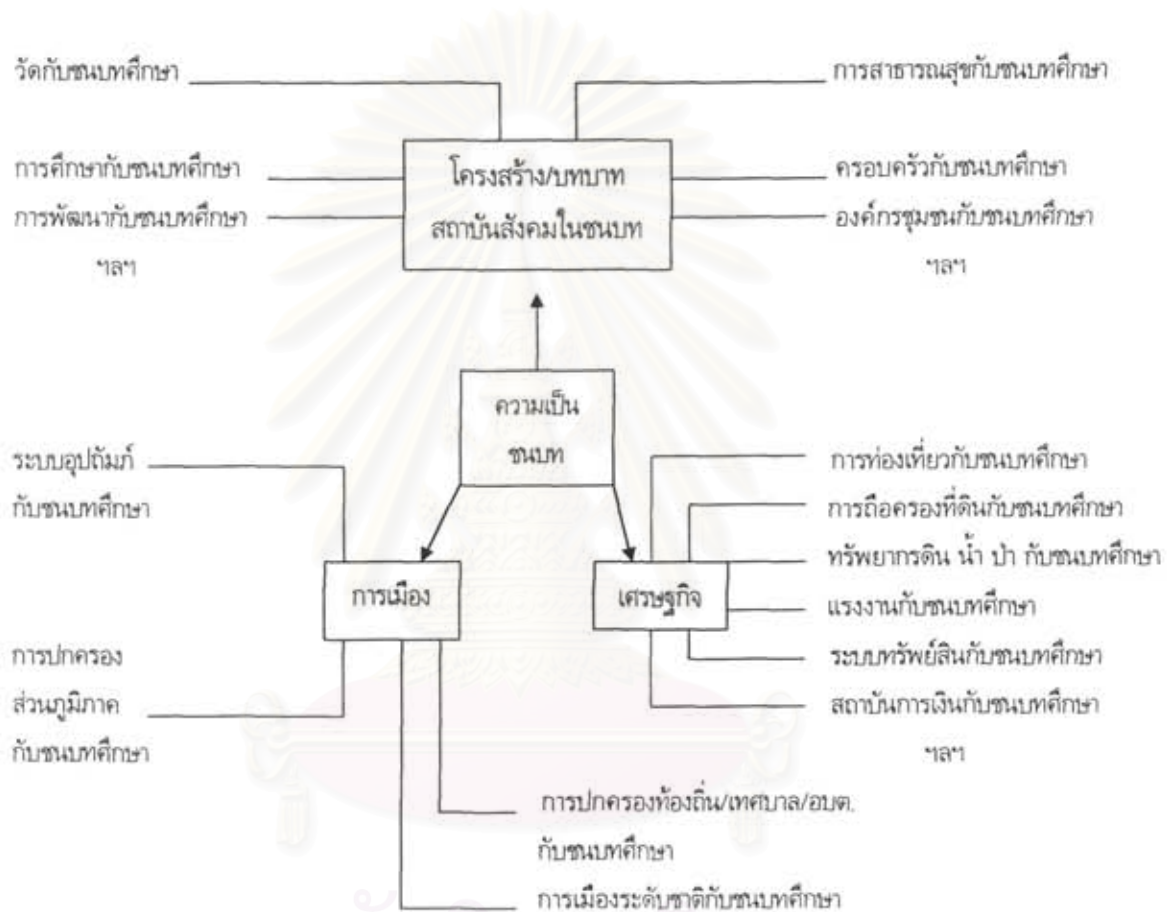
วัดกับชนบทศึกษา

การศึกษากับชนบทศึกษา

การพัฒนากับชนบทศึกษา

ฯลฯ

โครงสร้าง/บทบาท สถาบันสังคมในชนบท

การสาธารณสุขกับชนบทศึกษา

ครอบครัวกับชนบทศึกษา

องค์กรชุมชนกับชนบทศึกษา

ฯลฯ

ความเป็นชนบท

ระบบอุปถัมภ์กับชนบทศึกษา

การเมือง

การปกครองส่วนภูมิภาคกับชนบทศึกษา

เศรษฐกิจ

การท่องเที่ยวกับชนบทศึกษา

การถือครองที่ดินกับชนบทศึกษา

ทรัพยากรดิน น้ำ ป่า กับชนบทศึกษา

แรงงานกับชนบทศึกษา

ระบบทรัพย์สินกับชนบทศึกษา

สถาบันการเงินกับชนบทศึกษา

ฯลฯ

การปกครองท้องถิ่น/เทศบาล/อบต. กับชนบทศึกษา

การเมืองระดับชาติกับชนบทศึกษา